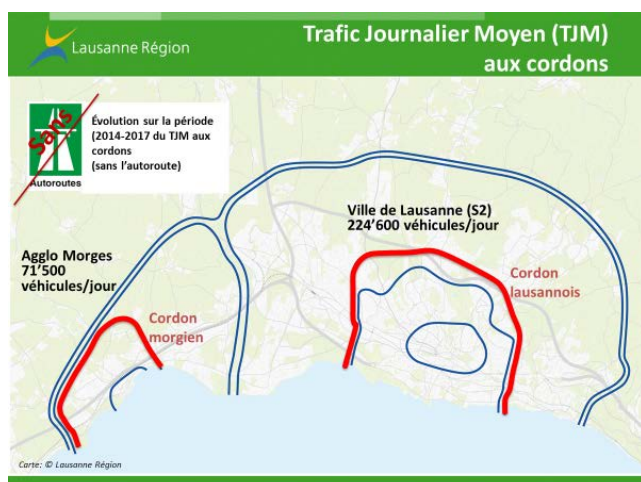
Lausanne Région

Trafic Journalier Moyen (TJM) aux cordons

Sans

Autoroutes

Évolution sur la période (2014-2017 du TJM aux cordons (sans l'autoroute)

Ville de Lausanne (S2) 224'600 véhicules/jour

Agglo Morges 71'500 véhicules/jour

Cordon lausannois

Cordon morgien

Carte: © Lausanne Région